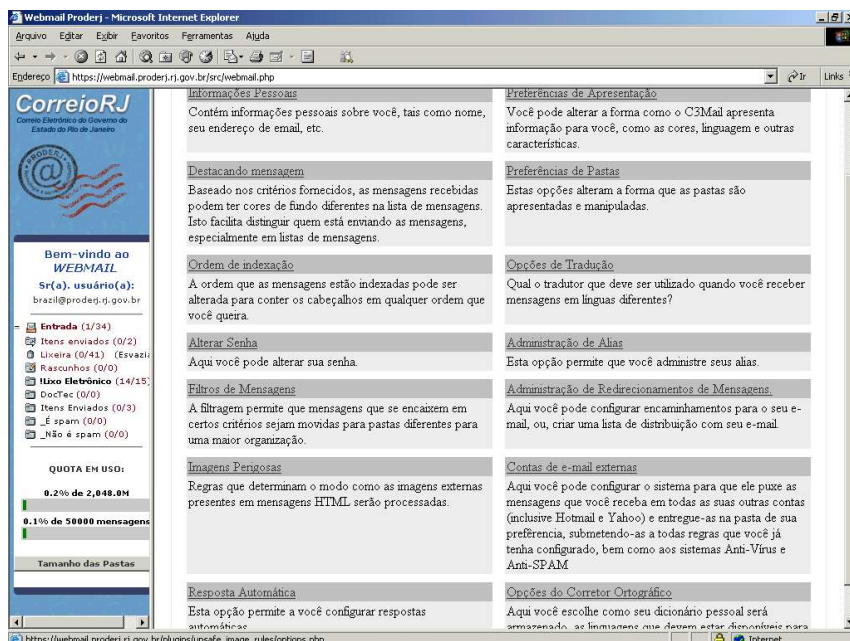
Webmail Proderj - Microsoft Internet Explorer

Arquivo Editar Exibir Favoritos Ferramentas Ajuda

Endereço https://webmail.proderj.rj.gov.br/src/webmail.php

Ir Links

CorreioRJ
Correio Eletrônico do Governo do Estado do Rio de Janeiro

PRODERJ

Bem-vindo ao WEBMAIL
Sr(a). usuário(a):
brazil@proderj.rj.gov.br

Entrada (1/34)
Itens enviados (0/2)
Lixeira (0/41) (Esvazi
Rascunhos (0/0)
!Lixo Eletrônico (14/15)
DocTec (0/0)
Itens Enviados (0/3)
_É spam (0/0)
_Não é spam (0/0)

QUOTA EM USO:
0.2% de 2,048.0M
0.1% de 50000 mensagens

Tamanho das Pastas

Informações Pessoais
Contém informações pessoais sobre você, tais como nome, seu endereço de email, etc.

Preferências de Apresentação
Você pode alterar a forma como o C3Mail apresenta informação para você, como as cores, linguagem e outras características.

Destacando mensagem
Baseado nos critérios fornecidos, as mensagens recebidas podem ter cores de fundo diferentes na lista de mensagens. Isto facilita distinguir quem está enviando as mensagens, especialmente em listas de mensagens.

Preferências de Pastas
Estas opções alteram a forma que as pastas são apresentadas e manipuladas.

Ordem de indexação
A ordem que as mensagens estão indexadas pode ser alterada para conter os cabeçalhos em qualquer ordem que você queira.

Opções de Tradução
Qual o tradutor que deve ser utilizado quando você receber mensagens em línguas diferentes?

Alterar Senha
Aqui você pode alterar sua senha.

Administração de Alias
Esta opção permite que você administre seus alias.

Filtros de Mensagens
A filtragem permite que mensagens que se encaixem em certos critérios sejam movidas para pastas diferentes para uma maior organização.

Administração de Redirecionamentos de Mensagens.
Aqui você pode configurar encaminhamentos para o seu e-mail, ou, criar uma lista de distribuição com seu e-mail.

Imagens Perigosas
Regras que determinam o modo como as imagens externas presentes em mensagens HTML serão processadas.

Contas de e-mail externas
Aqui você pode configurar o sistema para que ele puxe as mensagens que você receba em todas as suas outras contas (inclusive Hotmail e Yahoo) e entregue-as na pasta de sua preferência, submetendo-as a todas regras que você já tenha configurado, bem como aos sistemas Anti-Vírus e Anti-SPAM

Resposta Automática
Esta opção permite a você configurar respostas automáticas

Opções do Corretor Ortográfico
Aqui você escolhe como seu dicionário pessoal será armazenado, as linguagens que devem estar disponíveis para

https://webmail.proderj.rj.gov.br/plugins/unsafe_image_rules/options.php

Internet